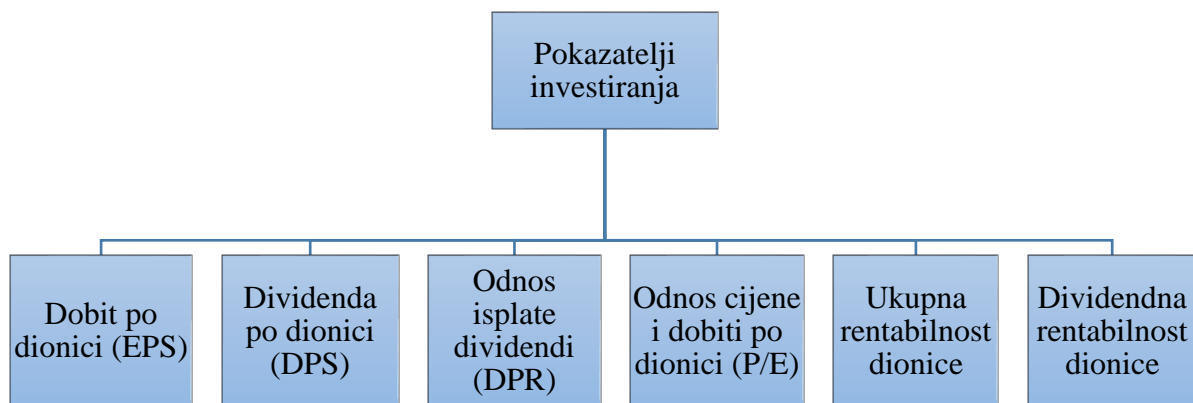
Pokazatelji investiranja

Dobit po dionici (EPS)

Dividenda po dionici (DPS)

Odnos isplate dividendi (DPR)

Odnos cijene i dobiti po dionici (P/E)

Ukupna rentabilnost dionice

Dividendna rentabilnost dionice